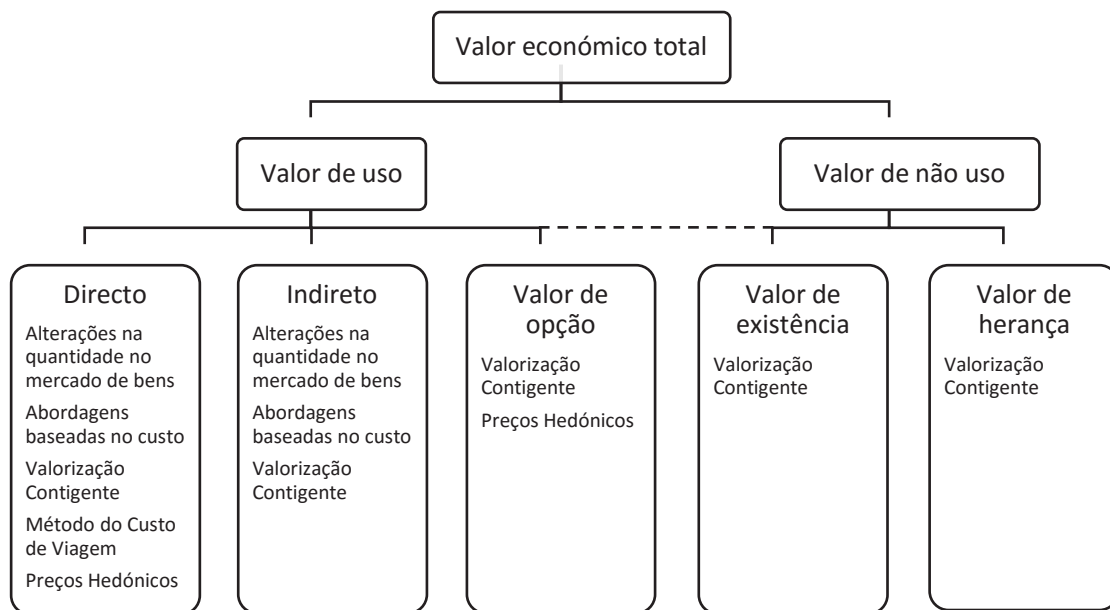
Valor económico total

Valor de uso

Valor de não uso

Directo
Alterações na quantidade no mercado de bens
Abordagens baseadas no custo
Valorização Contigente
Método do Custo de Viagem
Preços Hedónicos

Indireto
Alterações na quantidade no mercado de bens
Abordagens baseadas no custo
Valorização Contigente

Valor de opção
Valorização Contigente
Preços Hedónicos

Valor de existência
Valorização Contigente

Valor de herança
Valorização Contigente